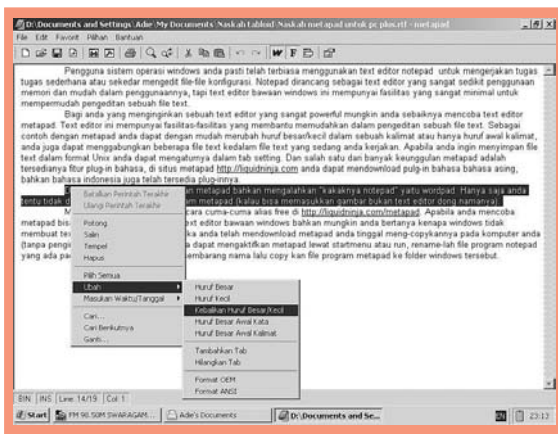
D:\Documents and Settings\Ade\My Documents\Naskah tabloid\Naskah metapad untuk pc plus.rtf - metapad

File Edit Favorit Pilihan Bantuan

Pengguna sistem operasi windows anda pasti telah terbiasa menggunakan text editor notepad untuk mengerjakan tugas tugas sederhana atau sekedar mengedit file-file konfigurasi. Notepad dirancang sebagai text editor yang sangat sedikit penggunaan memori dan mudah dalam penggunaannya, tapi text editor bawaan windows ini mempunyai fasilitas yang sangat minimal untuk mempermudah pengeditan sebuah file text.

Bagi anda yang menginginkan sebuah text editor yang sangat powerful mungkin anda sebaiknya mencoba text editor metapad. Text editor ini mempunyai fasilitas-fasilitas yang membantu memudahkan dalam pengeditan sebuah file text. Sebagai contoh dengan metapad anda dapat dengan mudah merubah huruf besar/kecil dalam sebuah kalimat atau hanya huruf awal kalimat, anda juga dapat menggabungkan beberapa file text kedalam file text yang sedang anda kerjakan. Apabila anda ingin menyimpan file text dalam format Unix anda dapat mengaturnya dalam tab setting. Dan salah satu dan banyak keunggulan metapad adalah tersedianya fitur plug-in bahasa, di situs metapad http://liquidninja.com anda dapat mendownload pulg-in bahasa asing, bahkan bahasa indonesia juga telah tersedia plug-innya.

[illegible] metapad bahkan mengalahkan "kakaknya notepad" yaitu wordpad. Hanya saja anda tentu tidak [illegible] am metapad (kalau bisa memasukkan gambar bukan text editor dong namanya).

M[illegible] cara cuma-cuma alias free di http://liquidninja.com/metapad. Apabila anda mencoba metapad bis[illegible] text editor bawaan windows bahkan mungkin anda bertanya kenapa windows tidak membuat tex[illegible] ka anda telah mendownload metapad anda tinggal meng-copykannya pada komputer anda (tanpa pengi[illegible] dapat mengaktifkan metapad lewat startmenu atau run, rename-lah file program notepad yang ada pa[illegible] embarang nama lalu copy kan file program metapad ke folder windows tersebut.

Batalkan Perintah Terakhir
Ulangi Perintah Terakhir
Potong
Salin
Tempel
Hapus
Pilih Semua
Ubah
Masukan Waktu/Tanggal
Cari...
Cari Berikutnya
Ganti...

Huruf Besar
Huruf Kecil
Kebalikan Huruf Besar/Kecil
Huruf Besar Awal Kata
Huruf Besar Awal Kalimat
Tambahkan Tab
Hilangkan Tab
Format OEM
Format ANSI

BIN INS Line: 14/19 Col: 1

Start FM 96.50M SWARAGAM... Ade's Documents D:\Documents and Se... 23:13